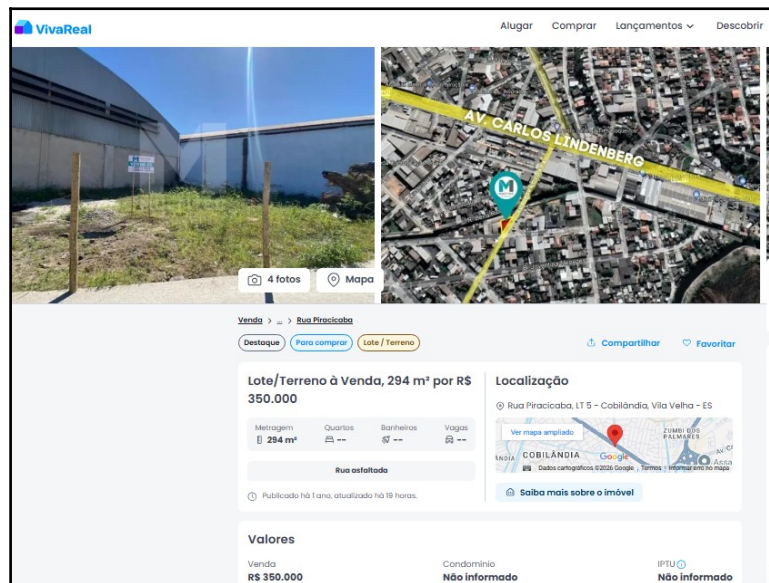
VivaReal

Alugar Comprar Lançamentos Descobrir

AV. CARLOS LINDENBERG

M

4 fotos Mapa

Venda > ... > Rua Piracicaba

Destaque Para comprar Lote / Terreno

Compartilhar Favoritar

Lote/Terreno à Venda, 294 m² por R$ 350.000

| Metragem | Quartos | Banheiros | Vagas |
|---|---|---|---|
| 294 m² | -- | -- | -- |

Rua asfaltada

Publicado há 1 ano, atualizado há 19 horas.

Localização

Rua Piracicaba, LT 5 - Cobilândia, Vila Velha - ES

Ver mapa ampliado

ZUMBI DOS PALMARES

COBILÂNDIA

Google

Dados cartográficos ©2026 Google Termos Informar erro no mapa

Saiba mais sobre o imóvel

Valores

Venda
R$ 350.000

Condomínio
Não informado

IPTU
Não informado